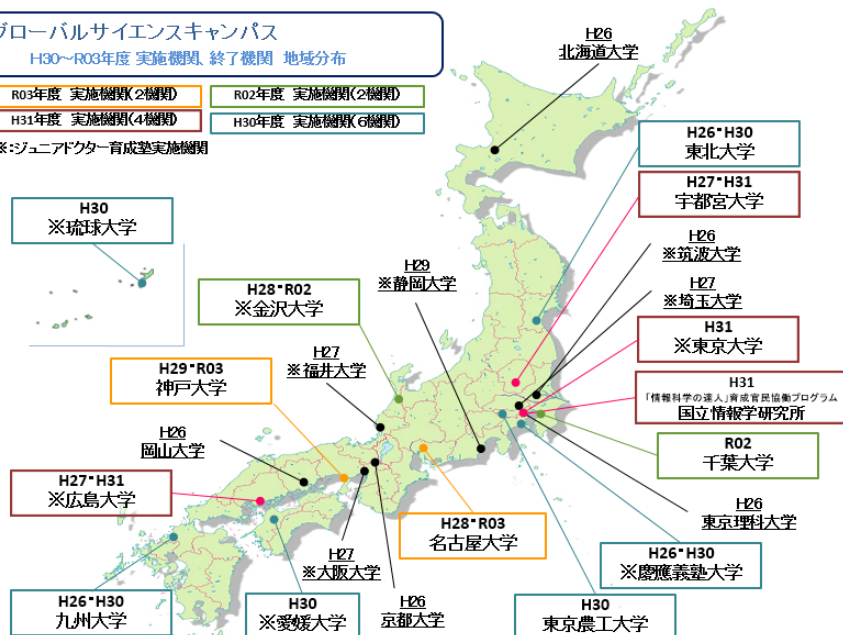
グローバルサイエンスキャンパス
H30~R03年度 実施機関、終了機関 地域分布

R03年度 実施機関(2機関)
R02年度 実施機関(2機関)
H31年度 実施機関(4機関)
H30年度 実施機関(6機関)
※:ジュニアドクター育成塾実施機関

H26
北海道大学

H26-H30
東北大学

H27-H31
宇都宮大学

H26
※筑波大学

H27
※埼玉大学

H31
※東京大学

H31
「情報科学の達人」育成官民協働プログラム
国立情報学研究所

R02
千葉大学

H26
東京理科大学

H26-H30
※慶應義塾大学

H30
東京農工大学

H30
※琉球大学

H28-R02
※金沢大学

H29
※静岡大学

H29-R03
神戸大学

H27
※福井大学

H26
岡山大学

H27-H31
※広島大学

H28-R03
名古屋大学

H27
※大阪大学

H26-H30
九州大学

H30
※愛媛大学

H26
京都大学